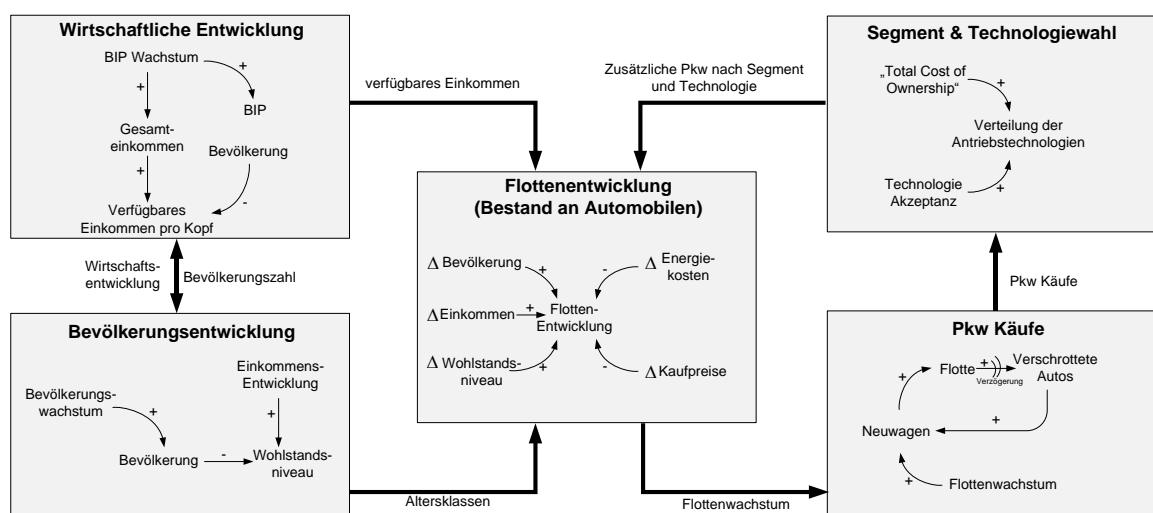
**Wirtschaftliche Entwicklung**

BIP Wachstum
+
BIP
+
Gesamteinkommen
Bevölkerung
+
-
Verfügbares Einkommen pro Kopf

verfügbares Einkommen

Zusätzliche Pkw nach Segment und Technologie

**Segment & Technologiewahl**

„Total Cost of Ownership"
+
Verteilung der Antriebstechnologien
Technologie Akzeptanz
+

**Flottenentwicklung (Bestand an Automobilen)**

$\Delta$ Bevölkerung
+
$\Delta$ Energiekosten
-
$\Delta$ Einkommen
+
Flotten-Entwicklung
$\Delta$ Wohlstandsniveau
+
-
$\Delta$ Kaufpreise

Wirtschaftsentwicklung
Bevölkerungszahl

Pkw Käufe

**Bevölkerungsentwicklung**

Einkommens-Entwicklung
Bevölkerungswachstum
+
+
Bevölkerung
-
Wohlstandsniveau

Altersklassen

Flottenwachstum

**Pkw Käufe**

Flotte
+
Verzögerung
Verschrottete Autos
+
+
Neuwagen
+
Flottenwachstum